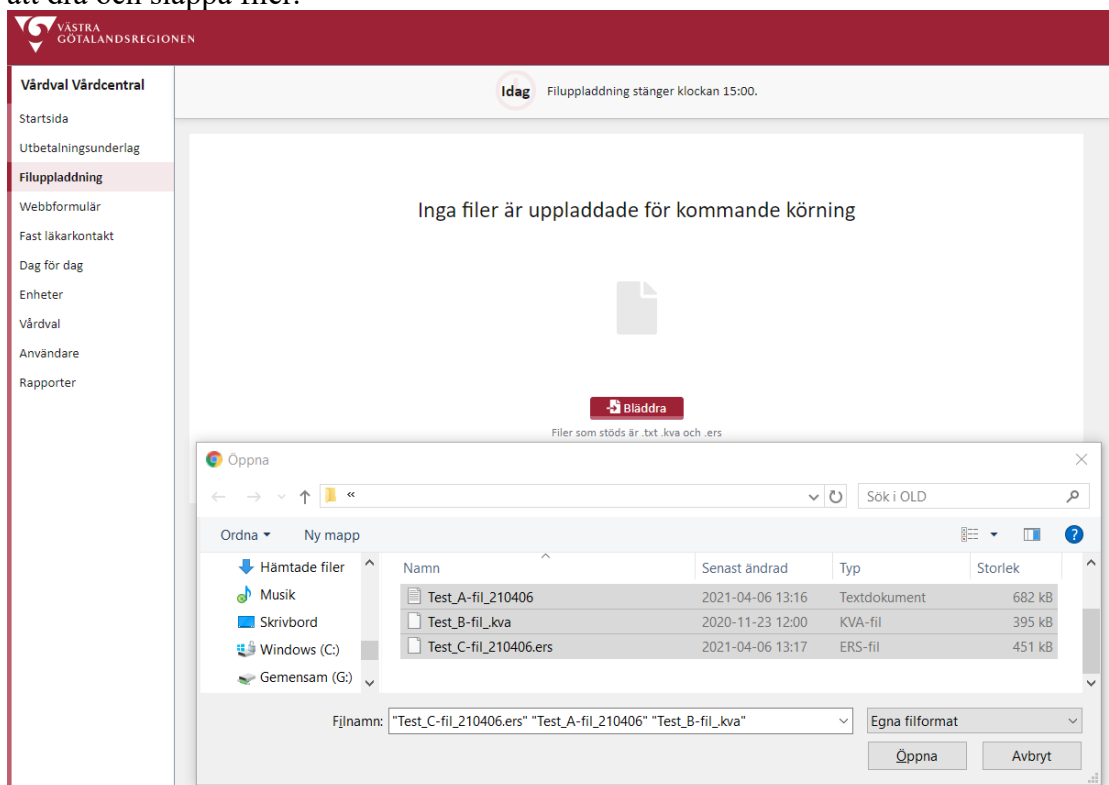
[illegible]

VÄSTRA GÖTALANDSREGIONEN

Vårdval Vårdcentral

Startsida
Utbetalningsunderlag
Filuppladdning
Webbformulär
Fast läkarkontakt
Dag för dag
Enheter
Vårdval
Användare
Rapporter

Idag Filuppladdning stänger klockan 15:00.

Inga filer är uppladdade för kommande körning

Bläddra
Filer som stöds är .txt .kva och .ers

Öppna

«

Sök i OLD

Ordna ▾ Ny mapp

Hämtade filer
Musik
Skrivbord
Windows (C:)
Gemensam (G:)

| Namn | Senast ändrad | Typ | Storlek |
|---|---|---|---|
| Test_A-fil_210406 | 2021-04-06 13:16 | Textdokument | 682 kB |
| Test_B-fil_.kva | 2020-11-23 12:00 | KVA-fil | 395 kB |
| Test_C-fil_210406.ers | 2021-04-06 13:17 | ERS-fil | 451 kB |

Filnamn: "Test_C-fil_210406.ers" "Test_A-fil_210406" "Test_B-fil_.kva"

Egna filformat

Öppna Avbryt